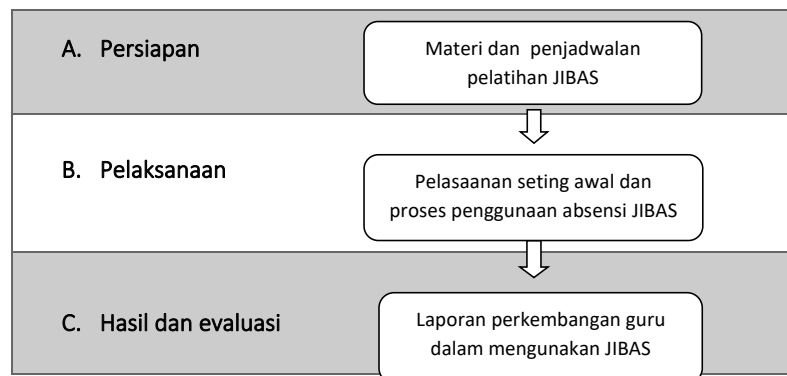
A. Persiapan

Materi dan penjadwalan pelatihan JIBAS

B. Pelaksanaan

Pelasaanan seting awal dan proses penggunaan absensi JIBAS

C. Hasil dan evaluasi

Laporan perkembangan guru dalam mengunakan JIBAS